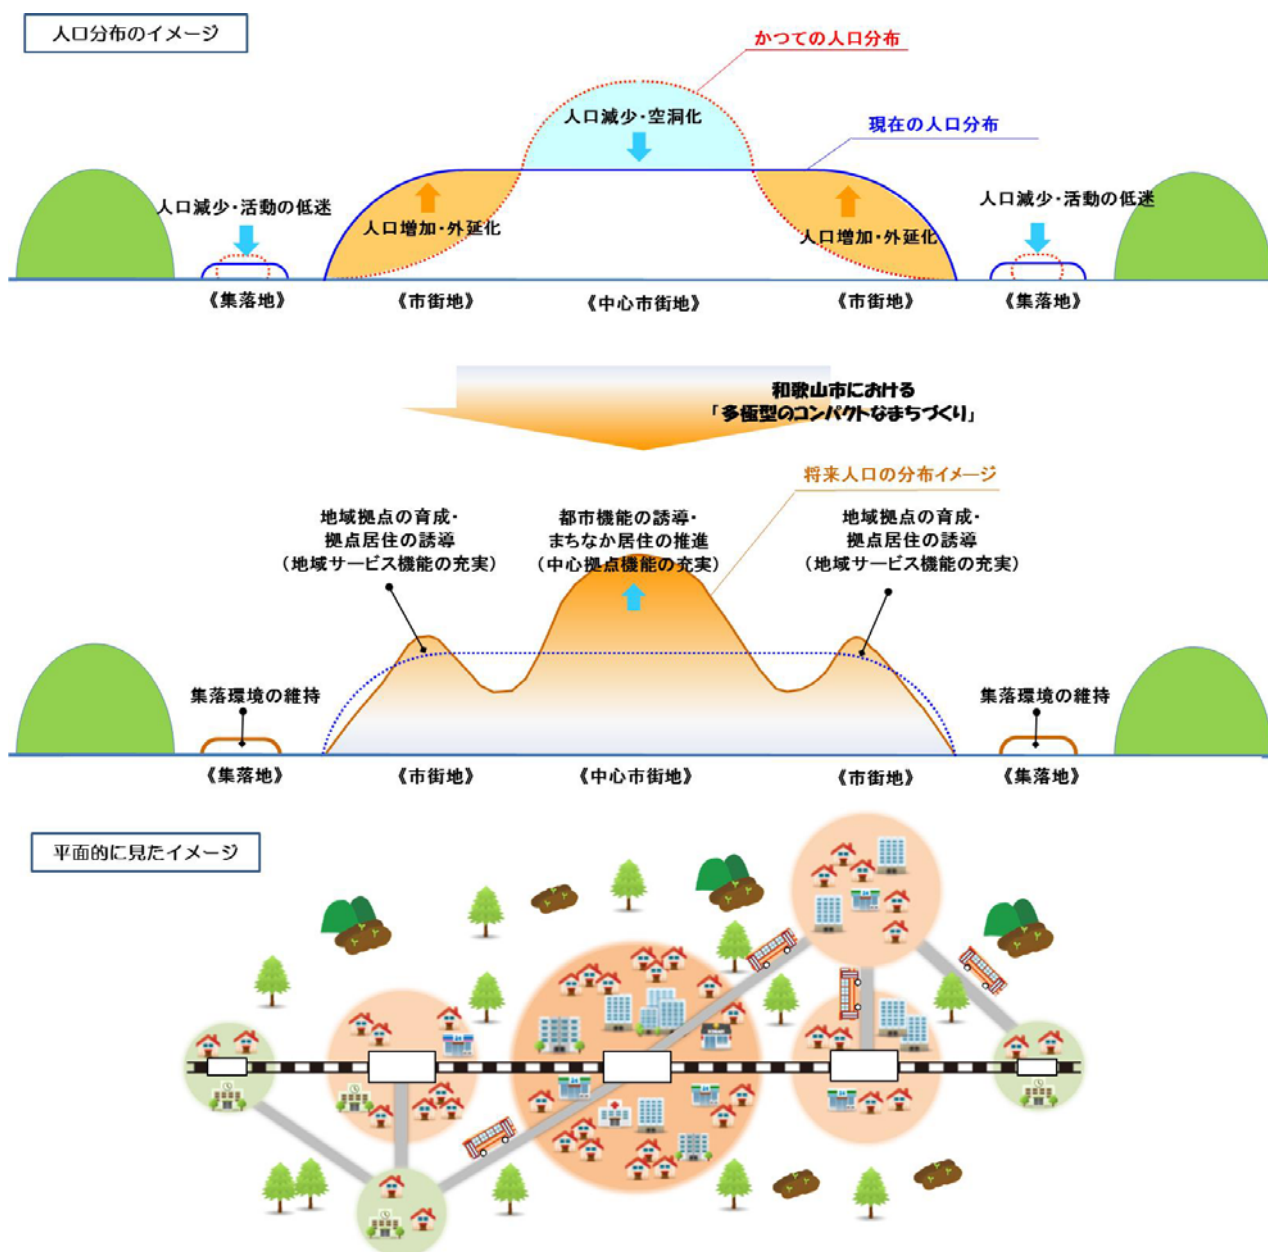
人口分布のイメージ

かつての人口分布

人口減少・空洞化

現在の人口分布

人口減少・活動の低迷

人口増加・外延化

人口増加・外延化

人口減少・活動の低迷

《集落地》 《市街地》 《中心市街地》 《市街地》 《集落地》

和歌山市における「多極型のコンパクトなまちづくり」

将来人口の分布イメージ

地域拠点の育成・拠点居住の誘導（地域サービス機能の充実）

都市機能の誘導・まちなか居住の推進（中心拠点機能の充実）

地域拠点の育成・拠点居住の誘導（地域サービス機能の充実）

集落環境の維持

集落環境の維持

《集落地》 《市街地》 《中心市街地》 《市街地》 《集落地》

平面的に見たイメージ